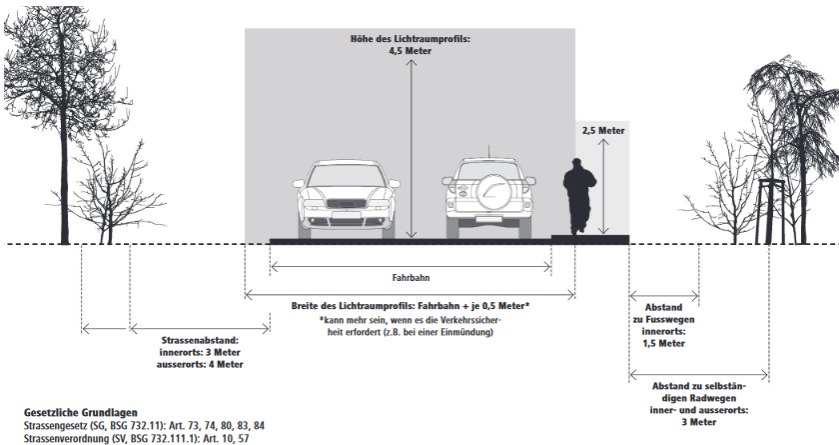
Höhe des Lichtraumprofils: 4,5 Meter

2,5 Meter

Fahrbahn

Breite des Lichtraumprofils: Fahrbahn + je 0,5 Meter*

*kann mehr sein, wenn es die Verkehrssicherheit erfordert (z.B. bei einer Einmündung)

Strassenabstand: innerorts: 3 Meter ausserorts: 4 Meter

Abstand zu Fusswegen innerorts: 1,5 Meter

Abstand zu selbständigen Radwegen inner- und ausserorts: 3 Meter

Gesetzliche Grundlagen
Strassengesetz (SG, BSG 732.11): Art. 73, 74, 80, 83, 84
Strassenverordnung (SV, BSG 732.111.1): Art. 10, 57